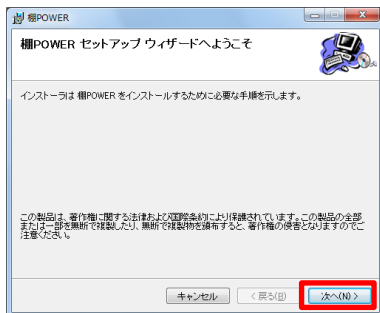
棚POWER

棚POWER セットアップ ウィザードへようこそ

インストーラは 棚POWER をインストールするために必要な手順を示します。

この製品は、著作権に関する法律および国際条約により保護されています。この製品の全部または一部を無断で複製したり、無断で複製物を頒布すると、著作権の侵害となりますのでご注意ください。

キャンセル

< 戻る(B)

次へ(N) >